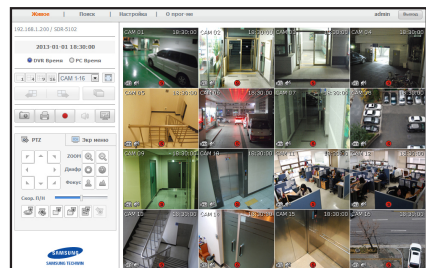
Живое | Поиск | Настройка | О прог-ме admin Выход

192.168.1.200 / SDR-5102

2013-01-01 18:30:00

DVR Время PC Время

CAM 1-16

PTZ Экр меню

ZOOM

Диафр

Фокус

Скор. П/Н

SAMSUNG
SAMSUNG TECHWIN

CAM 01 18:30:00
CAM 02 18:30:00
CAM 03 18:30:00
CAM 04 18:30:00
CAM 05 18:30:00
CAM 06 18:30:00
CAM 07 18:30:00
CAM 08 18:30:00
CAM 09 18:30:00
CAM 10 18:30:00
CAM 11 18:30:00
CAM 12 18:30:00
CAM 13 18:30:00
CAM 14 18:30:00
CAM 15 18:30:00
CAM 16 18:30:00